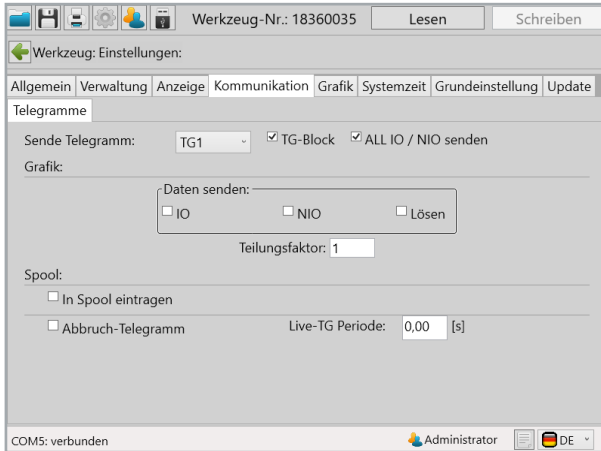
Werkzeug-Nr.: 18360035 Lesen Schreiben

Werkzeug: Einstellungen:

Allgemein Verwaltung Anzeige Kommunikation Grafik Systemzeit Grundeinstellung Update

Telegramme

Sende Telegramm: TG1 TG-Block ALL IO / NIO senden

Grafik:

Daten senden:
IO NIO Lösen

Teilungsfaktor: 1

Spool:

In Spool eintragen

Abbruch-Telegramm Live-TG Periode: 0,00 [s]

COM5: verbunden Administrator DE